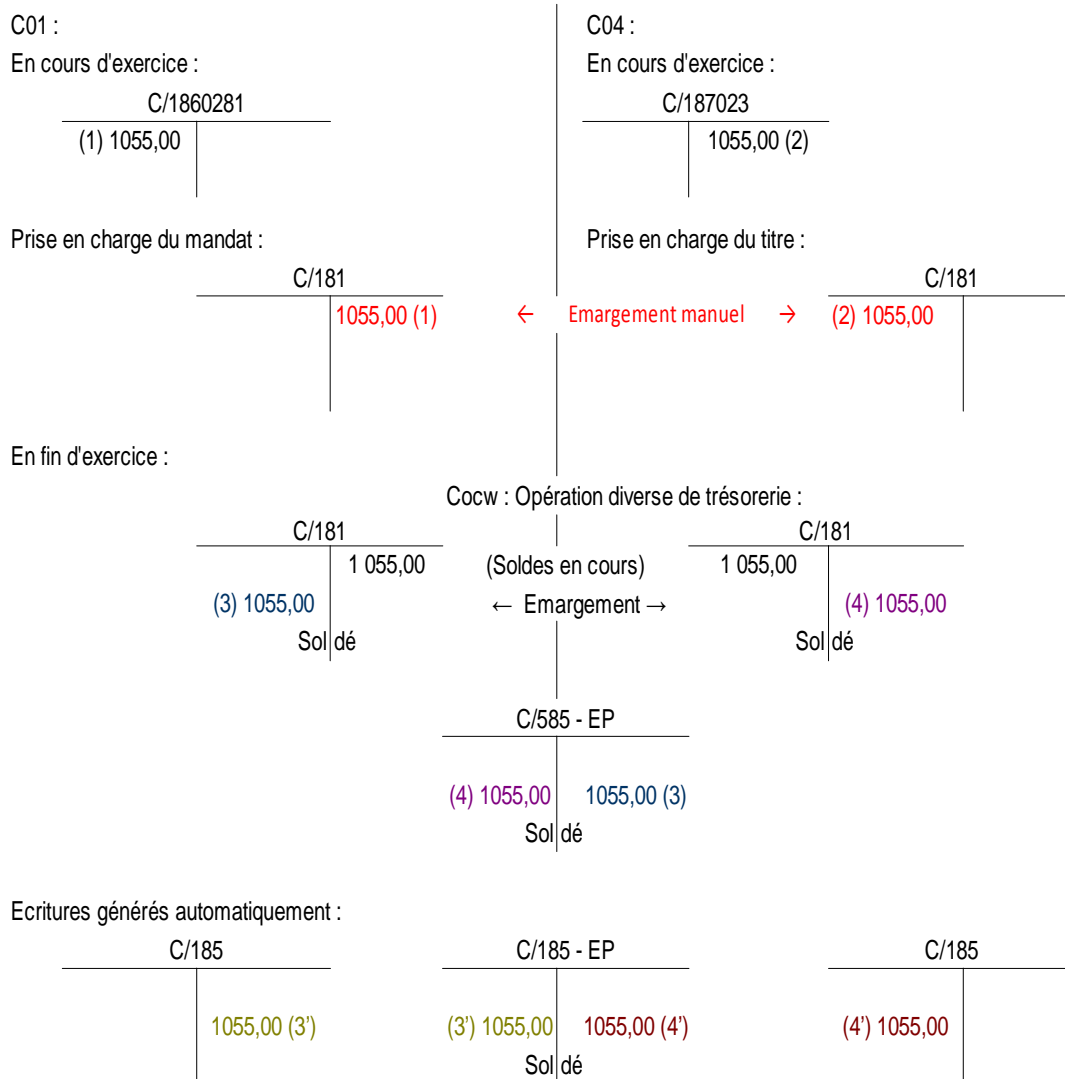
C01 :

En cours d'exercice :

C/1860281

(1) 1055,00

C04 :

En cours d'exercice :

C/187023

1055,00 (2)

Prise en charge du mandat :

C/181

1055,00 (1)

← Emargement manuel →

Prise en charge du titre :

C/181

(2) 1055,00

En fin d'exercice :

Cocw : Opération diverse de trésorerie :

C/181

1 055,00

(3) 1055,00

Sol dé

(Soldes en cours)

← Emargement →

C/181

1 055,00

(4) 1055,00

Sol dé

C/585 - EP

(4) 1055,00

1055,00 (3)

Sol dé

Ecritures générés automatiquement :

C/185

1055,00 (3')

C/185 - EP

(3') 1055,00

1055,00 (4')

Sol dé

C/185

(4') 1055,00